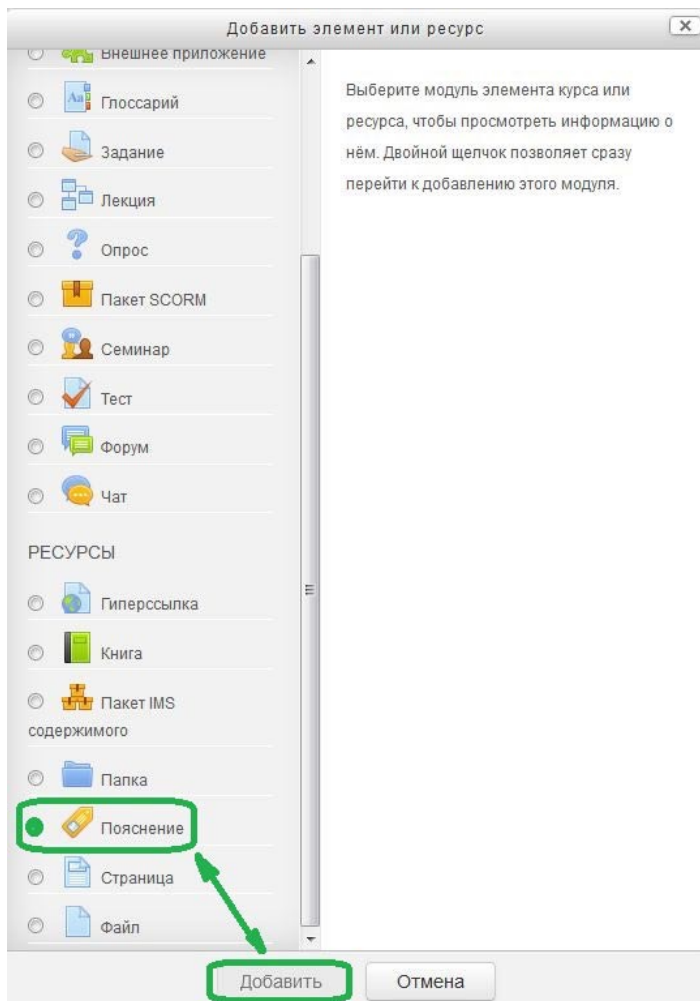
Добавить элемент или ресурс

Внешнее приложение

Глоссарий

Задание

Лекция

Опрос

Пакет SCORM

Семинар

Тест

Форум

Чат

РЕСУРСЫ

Гиперссылка

Книга

Пакет IMS содержимого

Папка

Пояснение

Страница

Файл

Выберите модуль элемента курса или ресурса, чтобы просмотреть информацию о нём. Двойной щелчок позволяет сразу перейти к добавлению этого модуля.

Добавить

Отмена